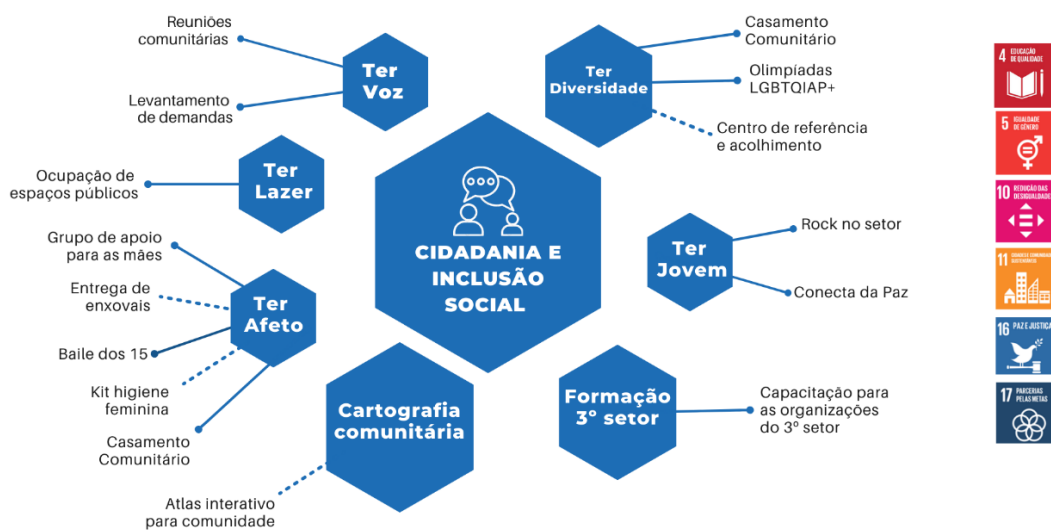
CIDADANIA E INCLUSÃO SOCIAL

Ter Voz

Reuniões comunitárias

Levantamento de demandas

Ter Diversidade

Casamento Comunitário

Olimpíadas LGBTQIAP+

Centro de referência e acolhimento

Ter Lazer

Ocupação de espaços públicos

Ter Jovem

Rock no setor

Conecta da Paz

Ter Afeto

Grupo de apoio para as mães

Entrega de enxovais

Baile dos 15

Kit higiene feminina

Casamento Comunitário

Cartografia comunitária

Atlas interativo para comunidade

Formação 3º setor

Capacitação para as organizações do 3º setor

4 EDUCAÇÃO DE QUALIDADE

5 IGUALDADE DE GÊNERO

10 REDUÇÃO DAS DESIGUALDADES

11 CIDADES E COMUNIDADES SUSTENTÁVEIS

16 PAZ E JUSTIÇA

17 PARCERIAS PELAS METAS